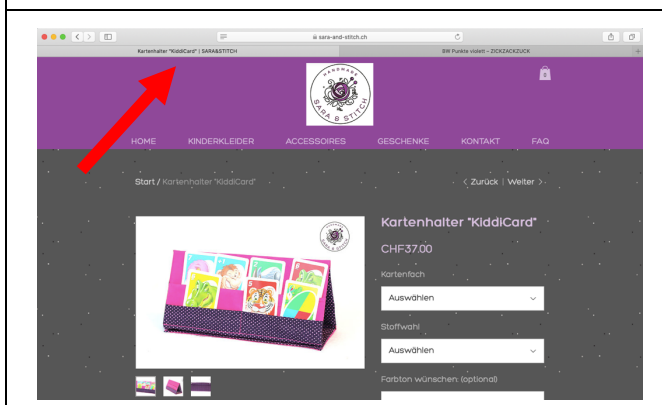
sara-and-stitch.ch

Kartenhalter "KiddiCard" | SARA&STITCH

BW Punkte violett – ZICKZACKZUCK

HANDMADE SARA & STITCH

HOME KINDERKLEIDER ACCESSOIRES GESCHENKE KONTAKT FAQ

Start / Kartenhalter "KiddiCard"

‹ Zurück | Weiter ›

Kartenhalter "KiddiCard"

CHF37.00

Kartenfach

Auswählen

Stoffwahl

Auswählen

Farbton wünschen: (optional)